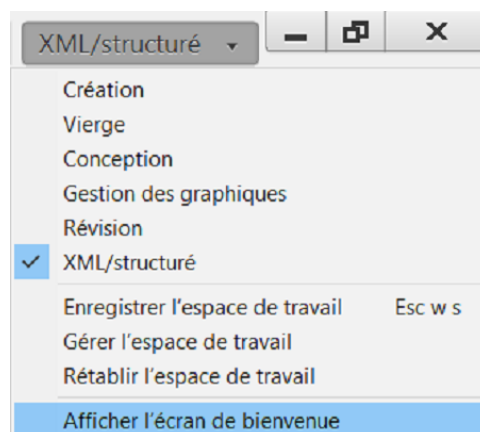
XML/structuré

Création
Vierge
Conception
Gestion des graphiques
Révision
XML/structuré

Enregistrer l'espace de travail Esc w s
Gérer l'espace de travail
Rétablir l'espace de travail

Afficher l'écran de bienvenue